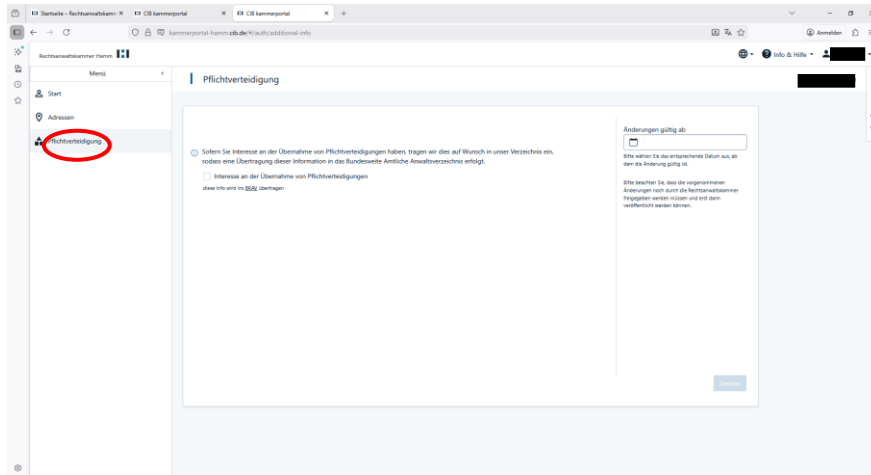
Startseite – Rechtsanwaltskamm ×
CIB kammerportal ×
CIB kammerportal ×
+

kammerportal-hamm.cib.de/#/auth/additional-info

Anmelden

Rechtsanwaltskammer Hamm

Info & Hilfe

Menü

Start

Adressen

Pflichtverteidigung

Pflichtverteidigung

Sofern Sie Interesse an der Übernahme von Pflichtverteidigungen haben, tragen wir dies auf Wunsch in unser Verzeichnis ein, sodass eine Übertragung dieser Information in das Bundesweite Amtliche Anwaltsverzeichnis erfolgt.

Interesse an der Übernahme von Pflichtverteidigungen

diese Info wird ins BRAV übertragen

Änderungen gültig ab

Bitte wählen Sie das entsprechende Datum aus, ab dem die Änderung gültig ist.

Bitte beachten Sie, dass die vorgenommenen Änderungen noch durch die Rechtsanwaltskammer freigegeben werden müssen und erst dann veröffentlicht werden können.

Senden